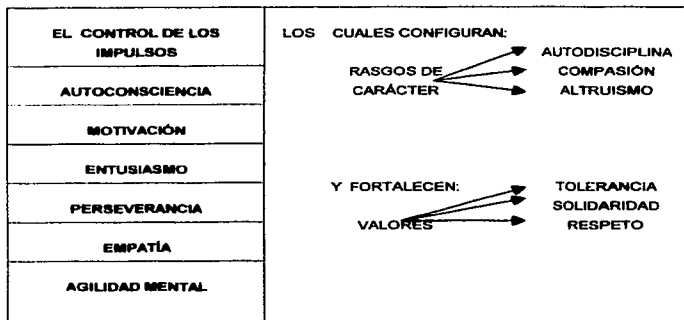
EL CONTROL DE LOS IMPULSOS

AUTOCONSCIENCIA

MOTIVACIÓN

ENTUSIASMO

PERSEVERANCIA

EMPATÍA

AGILIDAD MENTAL

LOS CUALES CONFIGURAN:

RASGOS DE CARÁCTER

AUTODISCIPLINA

COMPASIÓN

ALTRUISMO

Y FORTALECEN:

VALORES

TOLERANCIA

SOLIDARIDAD

RESPETO